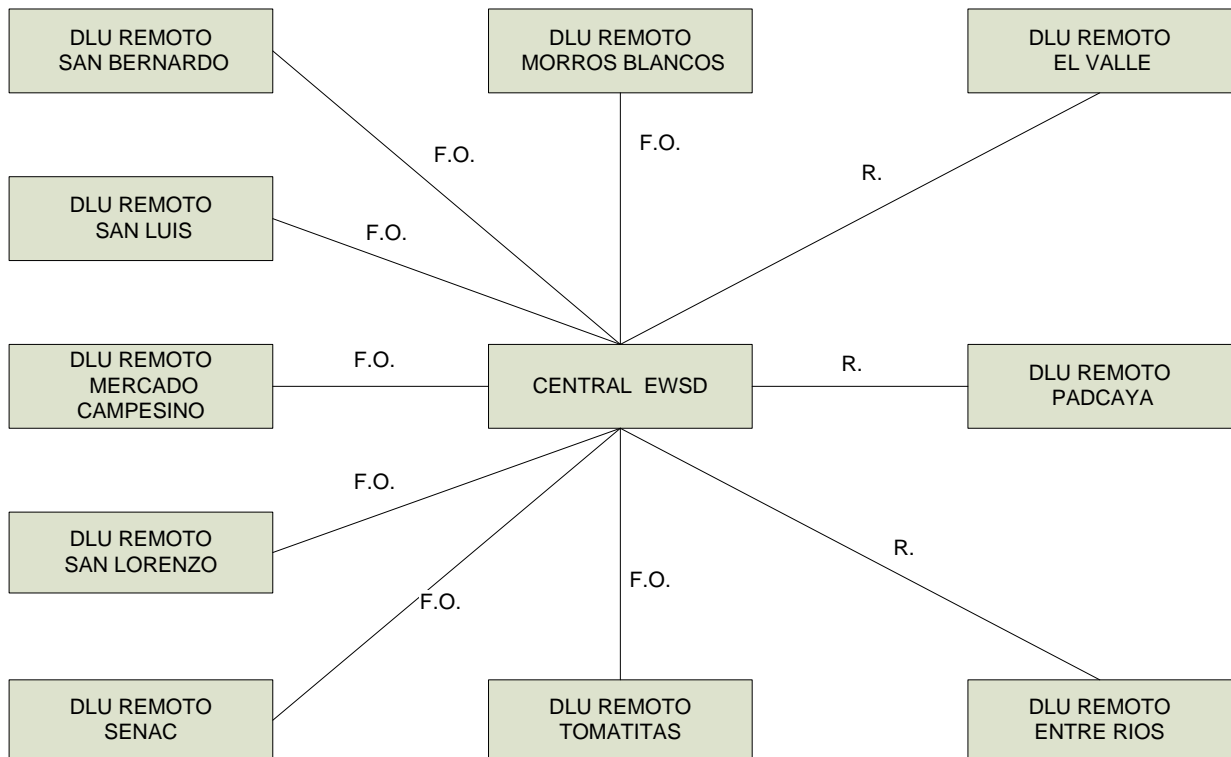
DLU REMOTO
SAN BERNARDO

DLU REMOTO
MORROS BLANCOS

DLU REMOTO
EL VALLE

F.O.

F.O.

R.

DLU REMOTO
SAN LUIS

F.O.

DLU REMOTO
MERCADO
CAMPESINO

F.O.

CENTRAL EWSD

R.

DLU REMOTO
PADCAYA

F.O.

DLU REMOTO
SAN LORENZO

R.

F.O.

F.O.

DLU REMOTO
SENAC

DLU REMOTO
TOMATITAS

DLU REMOTO
ENTRE RIOS